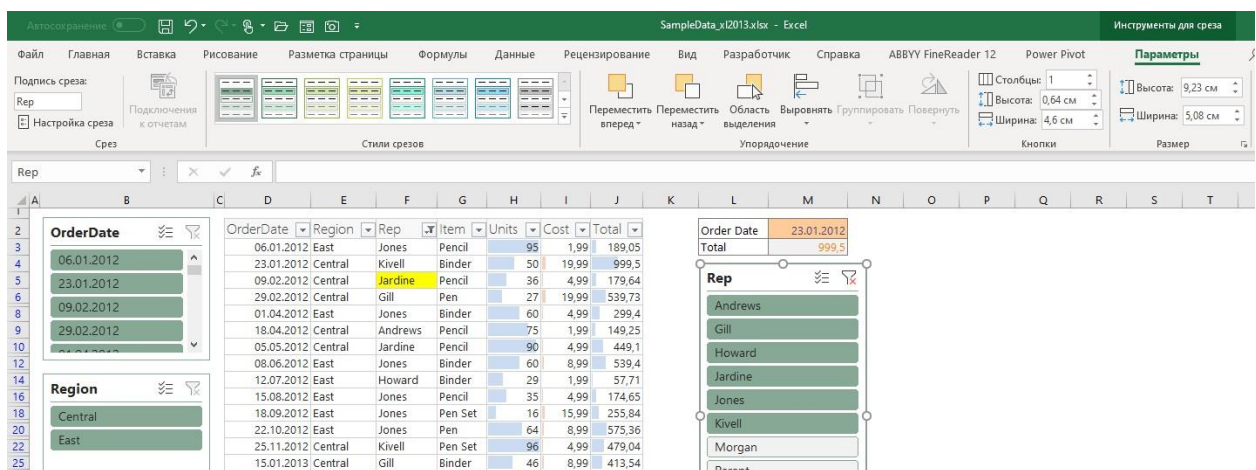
Автосохранение SampleData_xl2013.xlsx - Excel Инструменты для среза

Файл Главная Вставка Рисование Разметка страницы Формулы Данные Рецензирование Вид Разработчик Справка ABBYY FineReader 12 Power Pivot Параметры

Подпись среза: Rep Настройка среза Подключения к отчетам Срез

Стили срезов

Переместить вперед Переместить назад Область выделения Выровнять Группировать Повернуть Упорядочение

Столбцы: 1 Высота: 0,64 см Ширина: 4,6 см Кнопки

Высота: 9,23 см Ширина: 5,08 см Размер

Rep $f_x$

A B C D E F G H I J K L M N O P Q R S T

OrderDate
06.01.2012
23.01.2012
09.02.2012
29.02.2012

Region
Central
East

| OrderDate | Region | Rep | Item | Units | Cost | Total |
|---|---|---|---|---|---|---|
| 06.01.2012 | East | Jones | Pencil | 95 | 1,99 | 189,05 |
| 23.01.2012 | Central | Kivell | Binder | 50 | 19,99 | 999,5 |
| 09.02.2012 | Central | Jardine | Pencil | 36 | 4,99 | 179,64 |
| 29.02.2012 | Central | Gill | Pen | 27 | 19,99 | 539,73 |
| 01.04.2012 | East | Jones | Binder | 60 | 4,99 | 299,4 |
| 18.04.2012 | Central | Andrews | Pencil | 75 | 1,99 | 149,25 |
| 05.05.2012 | Central | Jardine | Pencil | 90 | 4,99 | 449,1 |
| 08.06.2012 | East | Jones | Binder | 60 | 8,99 | 539,4 |
| 12.07.2012 | East | Howard | Binder | 29 | 1,99 | 57,71 |
| 15.08.2012 | East | Jones | Pencil | 35 | 4,99 | 174,65 |
| 18.09.2012 | East | Jones | Pen Set | 16 | 15,99 | 255,84 |
| 22.10.2012 | East | Jones | Pen | 64 | 8,99 | 575,36 |
| 25.11.2012 | Central | Kivell | Pen Set | 96 | 4,99 | 479,04 |
| 15.01.2013 | Central | Gill | Binder | 46 | 8,99 | 413,54 |

| Order Date | 23.01.2012 |
|---|---|
| Total | 999,5 |

Rep
Andrews
Gill
Howard
Jardine
Jones
Kivell
Morgan
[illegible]